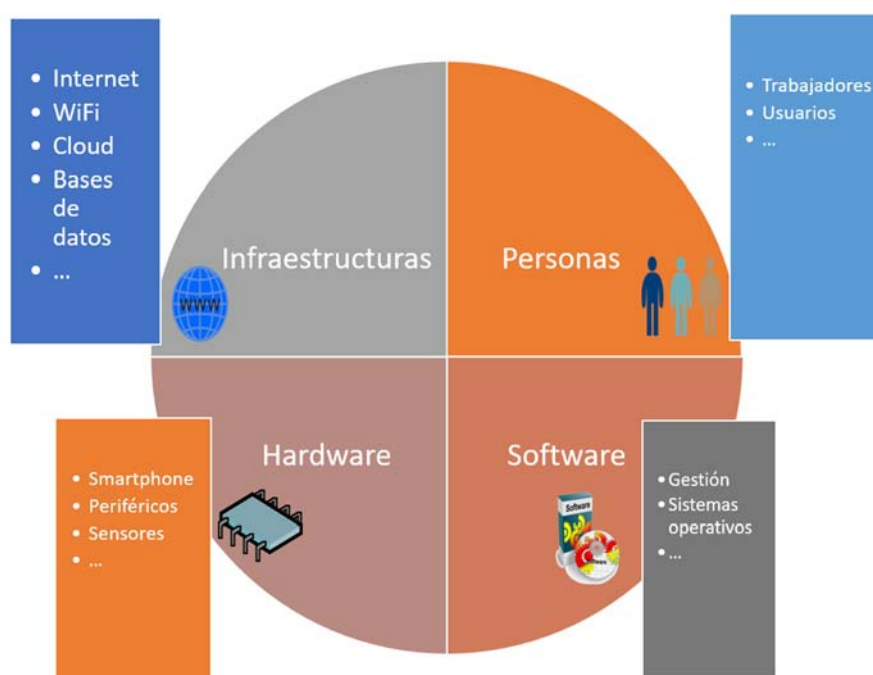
- Internet
- WiFi
- Cloud
- Bases de datos
- ...

Infraestructuras

WWW

Personas

- Trabajadores
- Usuarios
- ...

Hardware

- Smartphone
- Periféricos
- Sensores
- ...

Software

Software

- Gestión
- Sistemas operativos
- ...